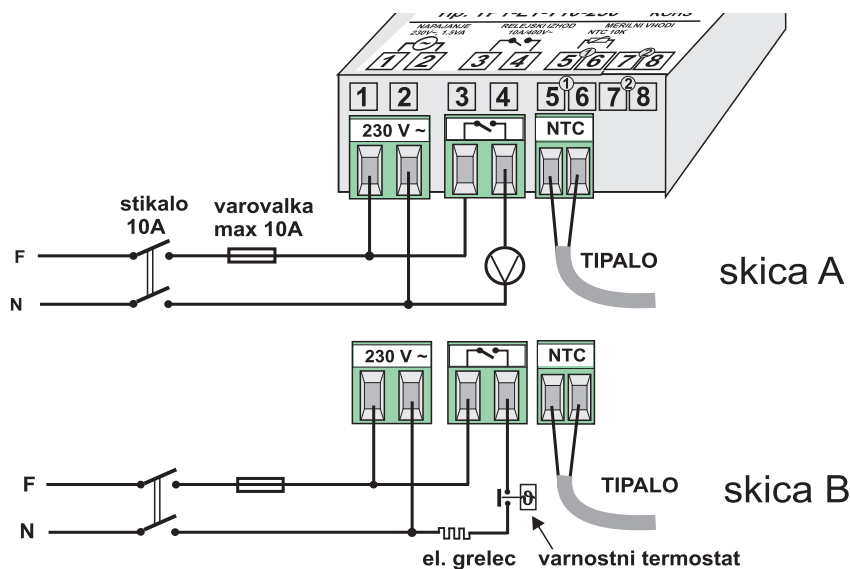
Tip: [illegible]

NAPAJANJE 230V~ 1.5VA

RELEJSKI IZHOD 10A/400V~

MERILNI VHODI NTC 10K

1 2 3 4 5 ① 6 7 ② 8

1 2 3 4 5 ① 6 7 ② 8

230 V ~

NTC

stikalo 10A

varovalka max 10A

F

N

TIPALO

skica A

230 V ~

NTC

F

N

TIPALO

skica B

el. grelec

varnostni termostat